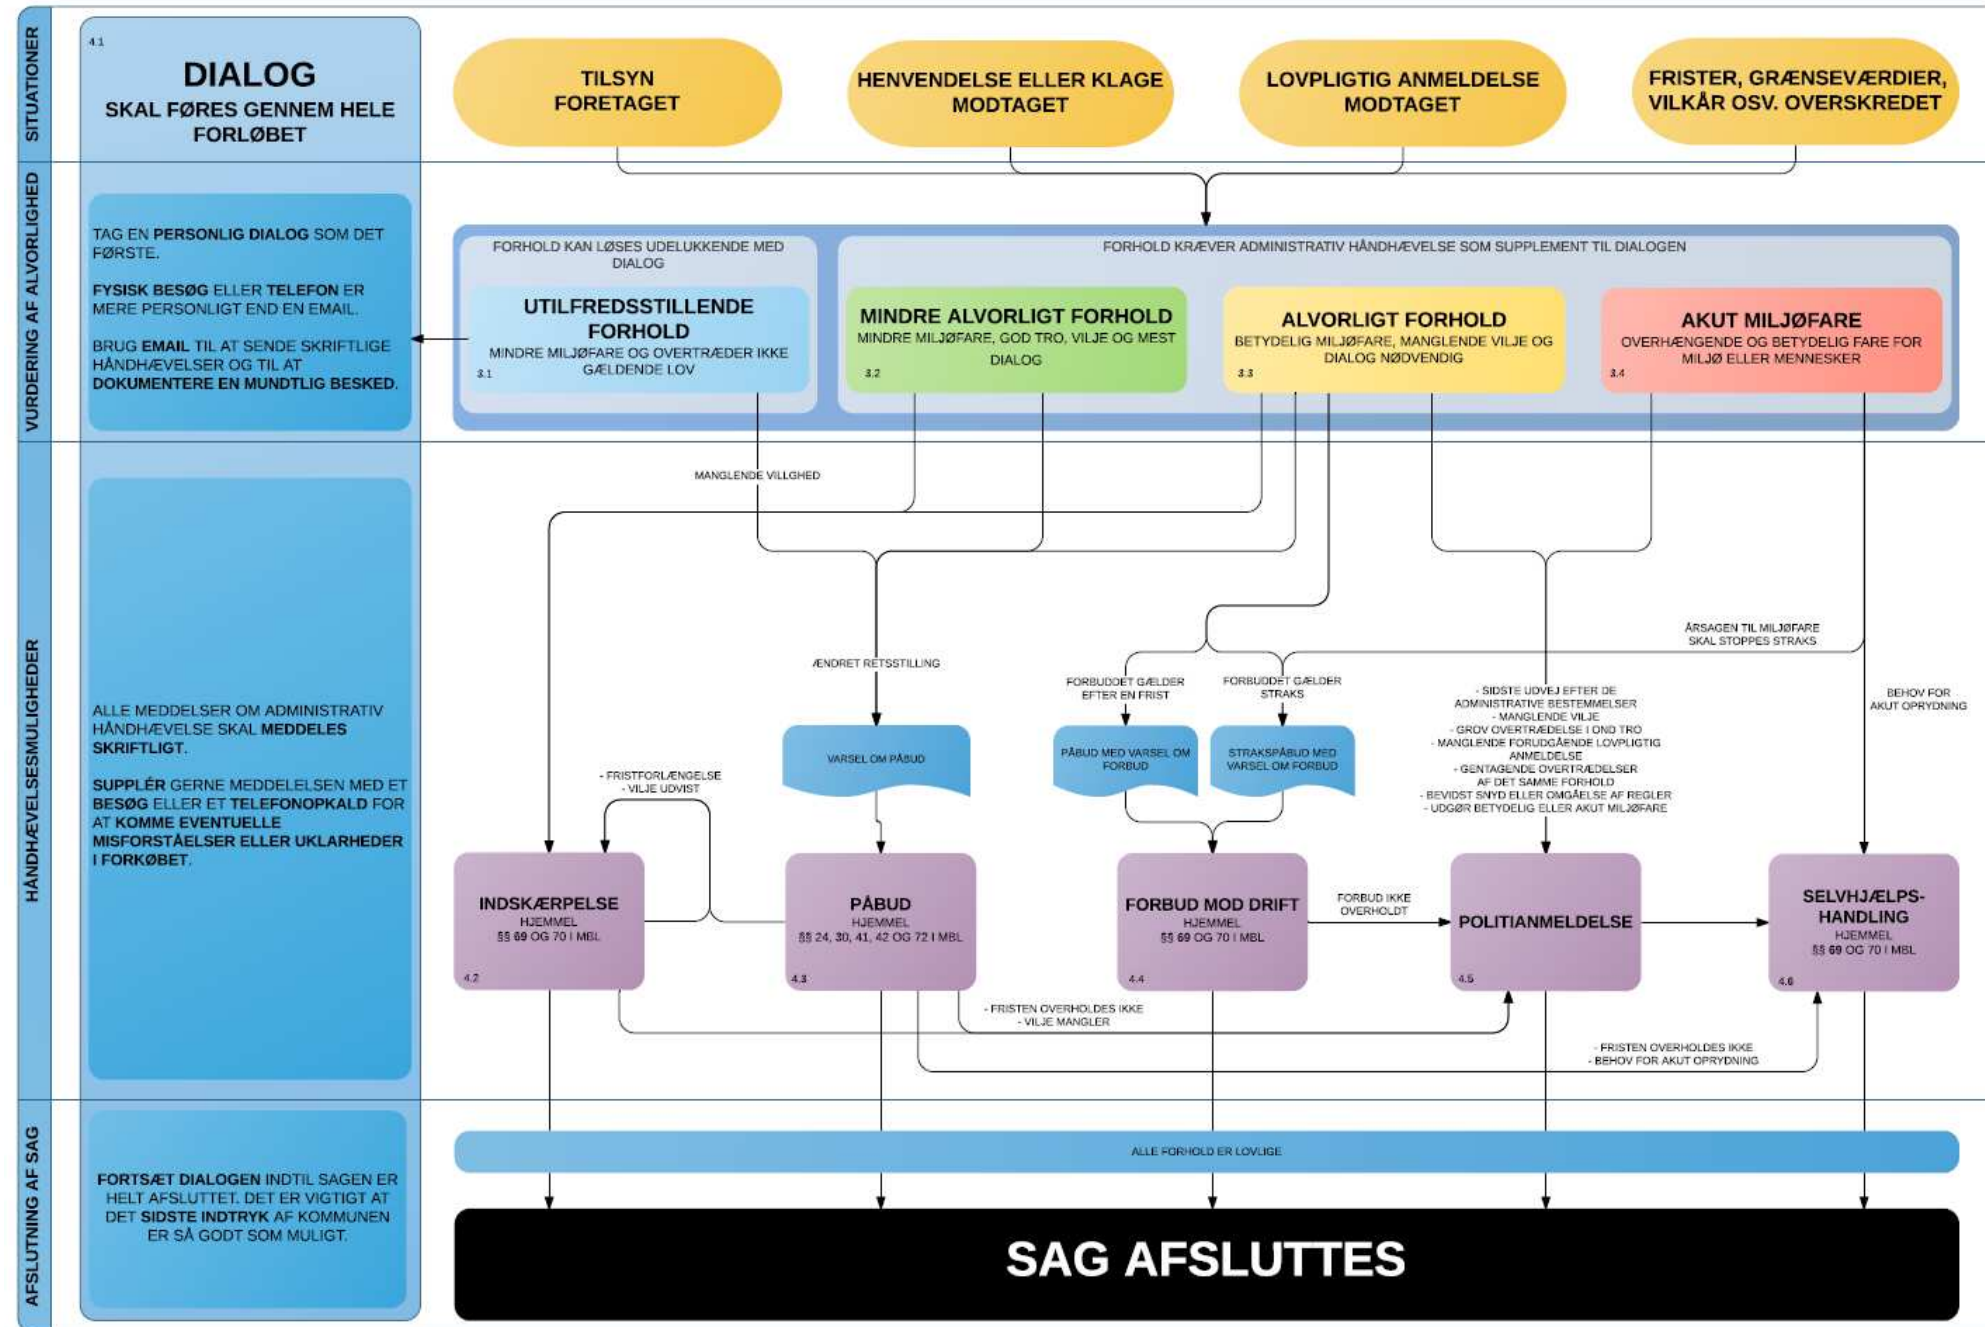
SITUATIONER

4.1

DIALOG
SKAL FØRES GENNEM HELE FORLØBET

TILSYN FORETAGET

HENVENDELSE ELLER KLAGE MODTAGET

LOVPLIGTIG ANMELDELSE MODTAGET

FRISTER, GRÆNSEVÆRDIER, VILKÅR OSV. OVERSKREDET

VURDERING AF ALVORLIGHED

TAG EN PERSONLIG DIALOG SOM DET FØRSTE.

FYSISK BESØG ELLER TELEFON ER MERE PERSONLIGT END EN EMAIL.

BRUG EMAIL TIL AT SENDE SKRIFTLIGE HÅNDHÆVELSER OG TIL AT DOKUMENTERE EN MUNDTLIG BESKED.

FORHOLD KAN LØSES UDELUKKENDE MED DIALOG

UTILFREDSSTILLENDE FORHOLD
MINDRE MILJØFARE OG OVERTRÆDER IKKE GÆLDENDE LOV
3.1

FORHOLD KRÆVER ADMINISTRATIV HÅNDHÆVELSE SOM SUPPLEMENT TIL DIALOGEN

MINDRE ALVORLIGT FORHOLD
MINDRE MILJØFARE, GOD TRO, VILJE OG MEST DIALOG
3.2

ALVORLIGT FORHOLD
BETYDELIG MILJØFARE, MANGLENDE VILJE OG DIALOG NØDVENDIG
3.3

AKUT MILJØFARE
OVERHÆNGENDE OG BETYDELIG FARE FOR MILJØ ELLER MENNESKER
3.4

HÅNDHÆVELSESMULIGHEDER

MANGLENDE VILLIGHED

ALLE MEDDELSER OM ADMINISTRATIV HÅNDHÆVELSE SKAL MEDDELES SKRIFTLIGT.

SUPPLÉR GERNE MEDDELELSEN MED ET BESØG ELLER ET TELEFONOPKALD FOR AT KOMME EVENTUELLE MISFORSTÅELSER ELLER UKLARHEDER I FORKØBET.

ÆNDRET RETSSTILLING

FORBUDDET GÆLDER EFTER EN FRIST

FORBUDDET GÆLDER STRAKS

ÅRSAGEN TIL MILJØFARE SKAL STOPPES STRAKS

- SIDSTE UDVEJ EFTER DE ADMINISTRATIVE BESTEMMELSER
- MANGLENDE VILJE
- GROV OVERTRÆDELSE I OND TRO
- MANGLENDE FORUDGÅENDE LOVPLIGTIG ANMELDELSE
- GENTAGENDE OVERTRÆDELSER AF DET SAMME FORHOLD
- BEVIDST SNYD ELLER OMGÅELSE AF REGLER
- UDGØR BETYDELIG ELLER AKUT MILJØFARE

BEHOV FOR AKUT OPRYDNING

- FRISTFORLÆNGELSE
- VILJE UDVIST

VARSEL OM PÅBUD

PÅBUD MED VARSEL OM FORBUD

STRAKSPÅBUD MED VARSEL OM FORBUD

INDSKÆRPELSE
HJEMMEL
§§ 69 OG 70 I MBL
4.2

PÅBUD
HJEMMEL
§§ 24, 30, 41, 42 OG 72 I MBL
4.3

FORBUD MOD DRIFT
HJEMMEL
§§ 69 OG 70 I MBL
4.4

FORBUD IKKE OVERHOLDT

POLITIANMELDELSE
4.5

SELVHJÆLPS-HANDLING
HJEMMEL
§§ 69 OG 70 I MBL
4.6

- FRISTEN OVERHOLDES IKKE
- VILJE MANGLER

- FRISTEN OVERHOLDES IKKE
- BEHOV FOR AKUT OPRYDNING

AFSLUTNING AF SAG

FORTSÆT DIALOGEN INDTIL SAGEN ER HELT AFSLUTTET. DET ER VIGTIGT AT DET SIDSTE INDTRYK AF KOMMUNEN ER SÅ GODT SOM MULIGT.

ALLE FORHOLD ER LOVLIGE

SAG AFSLUTTES